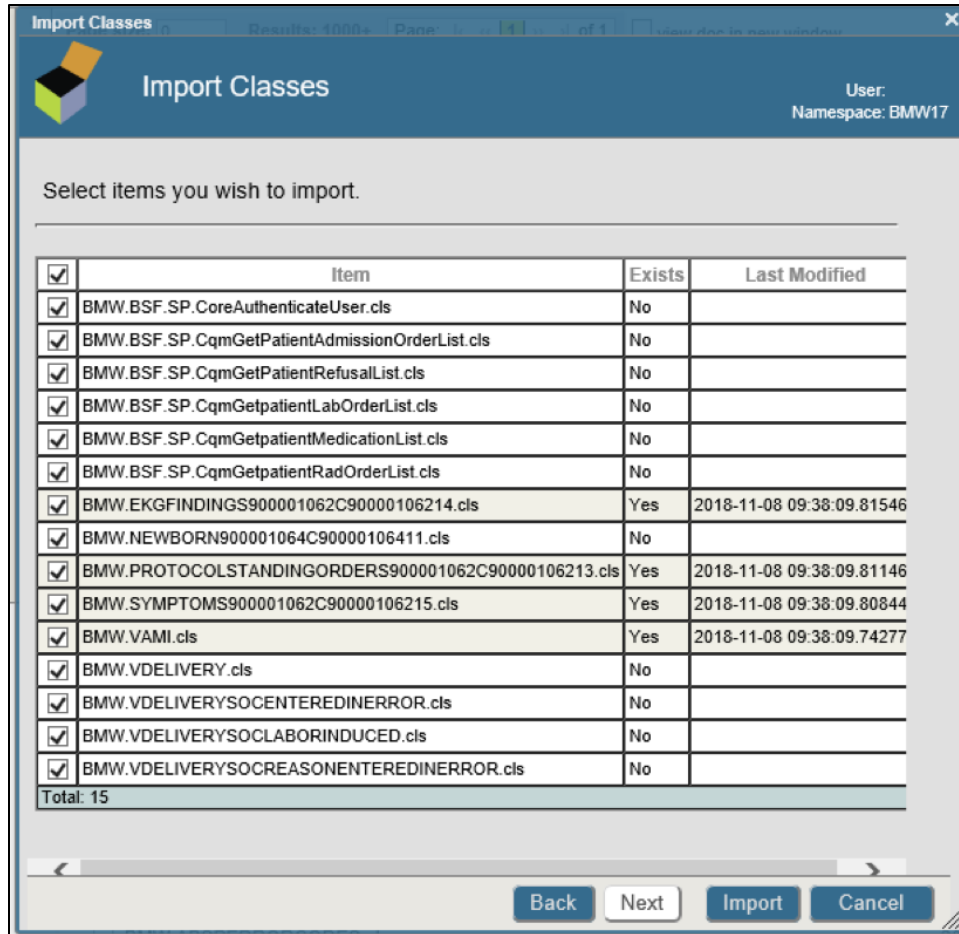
Import Classes

Import Classes

User:
Namespace: BMW17

Select items you wish to import.

| ☑ | Item | Exists | Last Modified |
|---|---|---|---|
| ☑ | BMW.BSF.SP.CoreAuthenticateUser.cls | No | |
| ☑ | BMW.BSF.SP.CqmGetPatientAdmissionOrderList.cls | No | |
| ☑ | BMW.BSF.SP.CqmGetPatientRefusalList.cls | No | |
| ☑ | BMW.BSF.SP.CqmGetpatientLabOrderList.cls | No | |
| ☑ | BMW.BSF.SP.CqmGetpatientMedicationList.cls | No | |
| ☑ | BMW.BSF.SP.CqmGetpatientRadOrderList.cls | No | |
| ☑ | BMW.EKGFINDINGS900001062C90000106214.cls | Yes | 2018-11-08 09:38:09.81546 |
| ☑ | BMW.NEWBORN900001064C90000106411.cls | No | |
| ☑ | BMW.PROTOCOLSTANDINGORDERS900001062C90000106213.cls | Yes | 2018-11-08 09:38:09.81146 |
| ☑ | BMW.SYMPTOMS900001062C90000106215.cls | Yes | 2018-11-08 09:38:09.80844 |
| ☑ | BMW.VAMI.cls | Yes | 2018-11-08 09:38:09.74277 |
| ☑ | BMW.VDELIVERY.cls | No | |
| ☑ | BMW.VDELIVERYSOCENTEREDINERROR.cls | No | |
| ☑ | BMW.VDELIVERYSOCLABORINDUCED.cls | No | |
| ☑ | BMW.VDELIVERYSOCREASONENTEREDINERROR.cls | No | |

Total: 15

Back Next Import Cancel